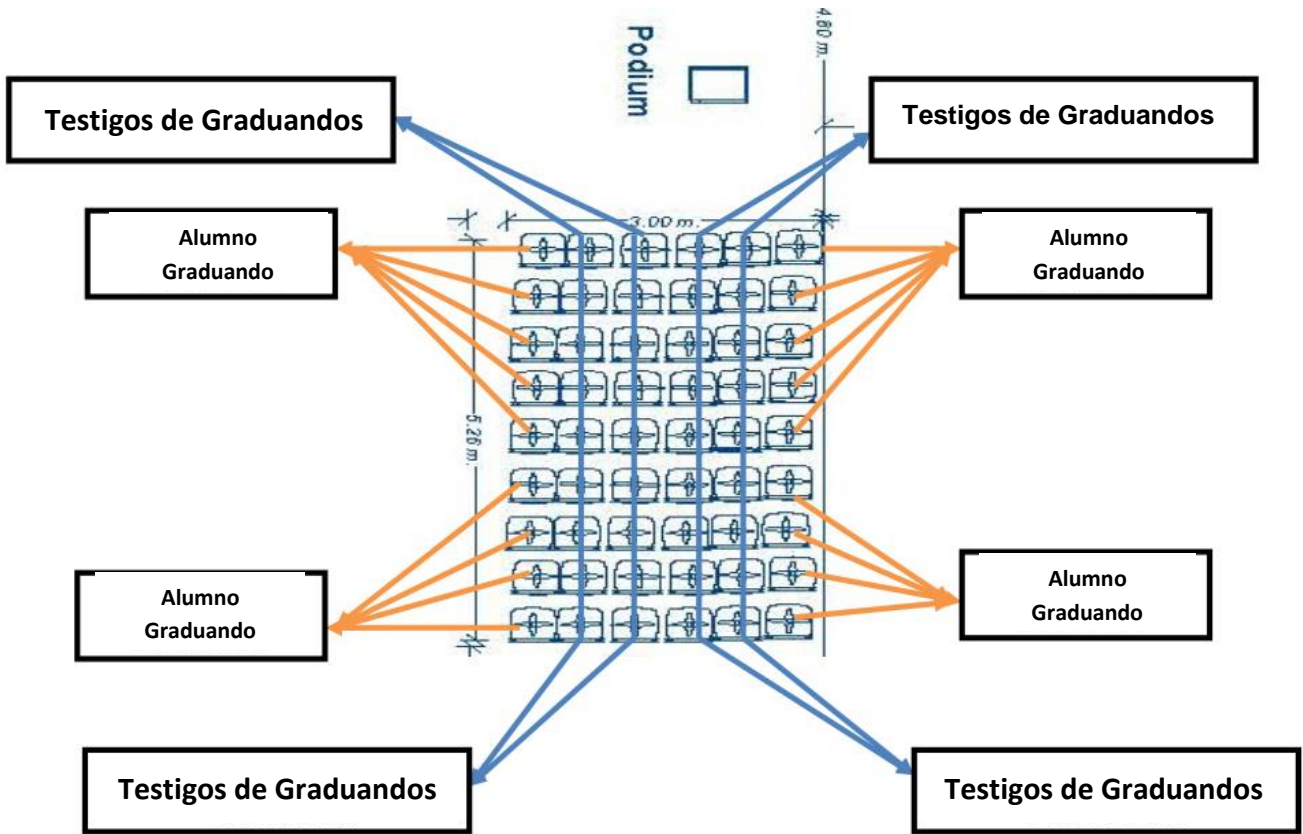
Podium

4.80 m.

Testigos de Graduandos

Testigos de Graduandos

3.00 m.

Alumno Graduando

Alumno Graduando

5.26 m.

Alumno Graduando

Alumno Graduando

Testigos de Graduandos

Testigos de Graduandos